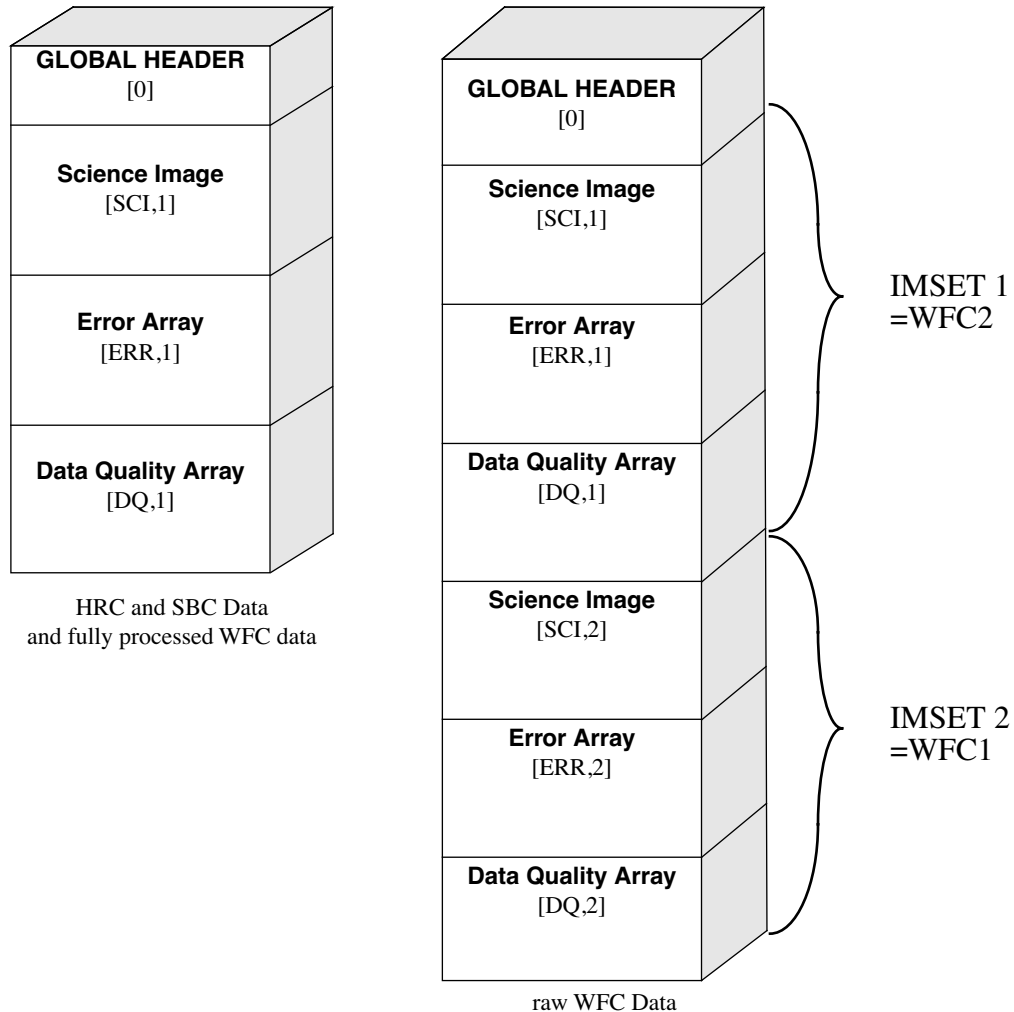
GLOBAL HEADER
[0]

Science Image
[SCI,1]

Error Array
[ERR,1]

Data Quality Array
[DQ,1]

HRC and SBC Data
and fully processed WFC data

GLOBAL HEADER
[0]

Science Image
[SCI,1]

Error Array
[ERR,1]

Data Quality Array
[DQ,1]

Science Image
[SCI,2]

Error Array
[ERR,2]

Data Quality Array
[DQ,2]

raw WFC Data

IMSET 1
=WFC2

IMSET 2
=WFC1